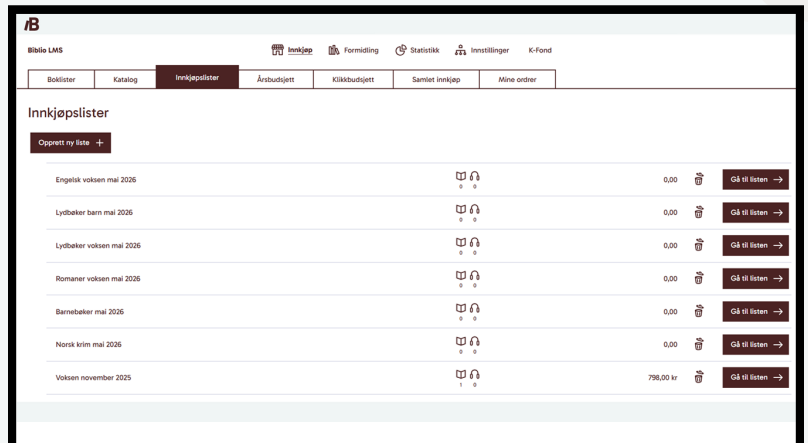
Biblio LMS

Innkjøp Formidling Statistikk Innstillinger K-Fond

| Boklister | Katalog | Innkjøpslister | Årsbudsjett | Klikkbudsjett | Samlet innkjøp | Mine ordrer |
|---|---|---|---|---|---|---|

Innkjøpslister

Opprett ny liste +

| | | | |
|---|---|---|---|
| Engelsk voksen mai 2026 | 0 0 | 0,00 | Gå til listen → |
| Lydbøker barn mai 2026 | 0 0 | 0,00 | Gå til listen → |
| Lydbøker voksen mai 2026 | 0 0 | 0,00 | Gå til listen → |
| Romaner voksen mai 2026 | 0 0 | 0,00 | Gå til listen → |
| Barnebøker mai 2026 | 0 0 | 0,00 | Gå til listen → |
| Norsk krim mai 2026 | 0 0 | 0,00 | Gå til listen → |
| Voksen november 2025 | 1 0 | 798,00 kr | Gå til listen → |